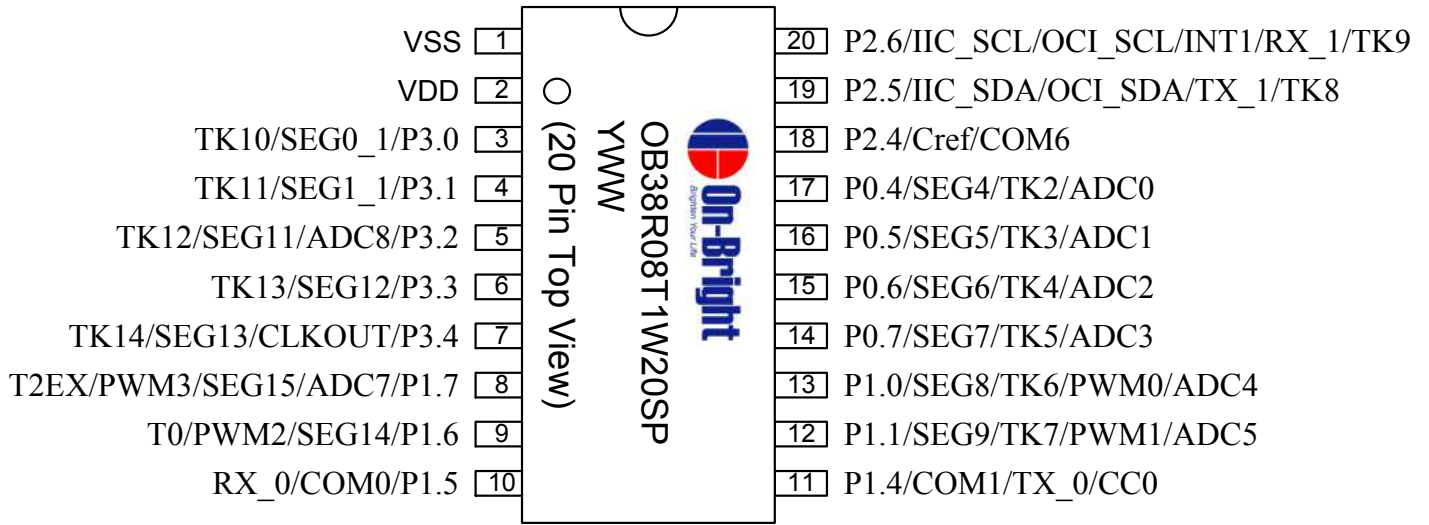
VSS 1
VDD 2
TK10/SEG0_1/P3.0 3
TK11/SEG1_1/P3.1 4
TK12/SEG11/ADC8/P3.2 5
TK13/SEG12/P3.3 6
TK14/SEG13/CLKOUT/P3.4 7
T2EX/PWM3/SEG15/ADC7/P1.7 8
T0/PWM2/SEG14/P1.6 9
RX_0/COM0/P1.5 10

(20 Pin Top View)
YWW
OB38R08T1W20SP
On-Bright
Brighten Your Life

20 P2.6/IIC_SCL/OCI_SCL/INT1/RX_1/TK9
19 P2.5/IIC_SDA/OCI_SDA/TX_1/TK8
18 P2.4/Cref/COM6
17 P0.4/SEG4/TK2/ADC0
16 P0.5/SEG5/TK3/ADC1
15 P0.6/SEG6/TK4/ADC2
14 P0.7/SEG7/TK5/ADC3
13 P1.0/SEG8/TK6/PWM0/ADC4
12 P1.1/SEG9/TK7/PWM1/ADC5
11 P1.4/COM1/TX_0/CC0